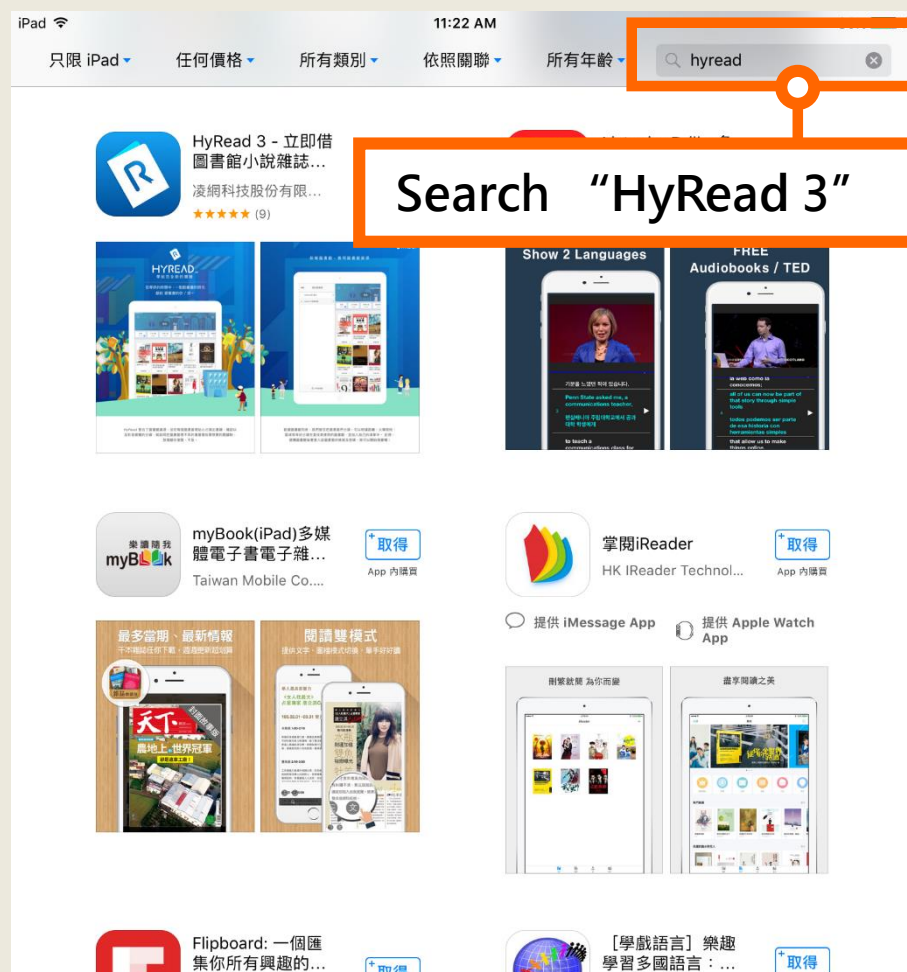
iPad 11:22 AM

只限 iPad 任何價格 所有類別 依照關聯 所有年齡 hyread

Search "HyRead 3"

HyRead 3 - 立即借圖書館小說雜誌...
凌網科技股份有限...
★★★★★ (9)

HYREAD

Show 2 Languages

FREE Audiobooks / TED

Penn State asked me, a communications teacher,

to teach a communications class for

all of us can now be part of that story through simple tools

todos podemos ser parte de esa historia con herramientas simples

that allow us to make things online

myBook(iPad)多媒體電子書電子雜...
Taiwan Mobile Co....
取得
App 內購買

樂讀隨我 myBook

最多當期、最新情報
閱讀雙模式

天下
農地上的世界冠軍

掌閱iReader
HK IReader Technol...
取得
App 內購買

提供 iMessage App
提供 Apple Watch App

劇繁就簡 為你而變
盡享閱讀之美

Flipboard: 一個匯集你所有興趣的...
取得

［學戲語言］樂趣學習多國語言：...
取得